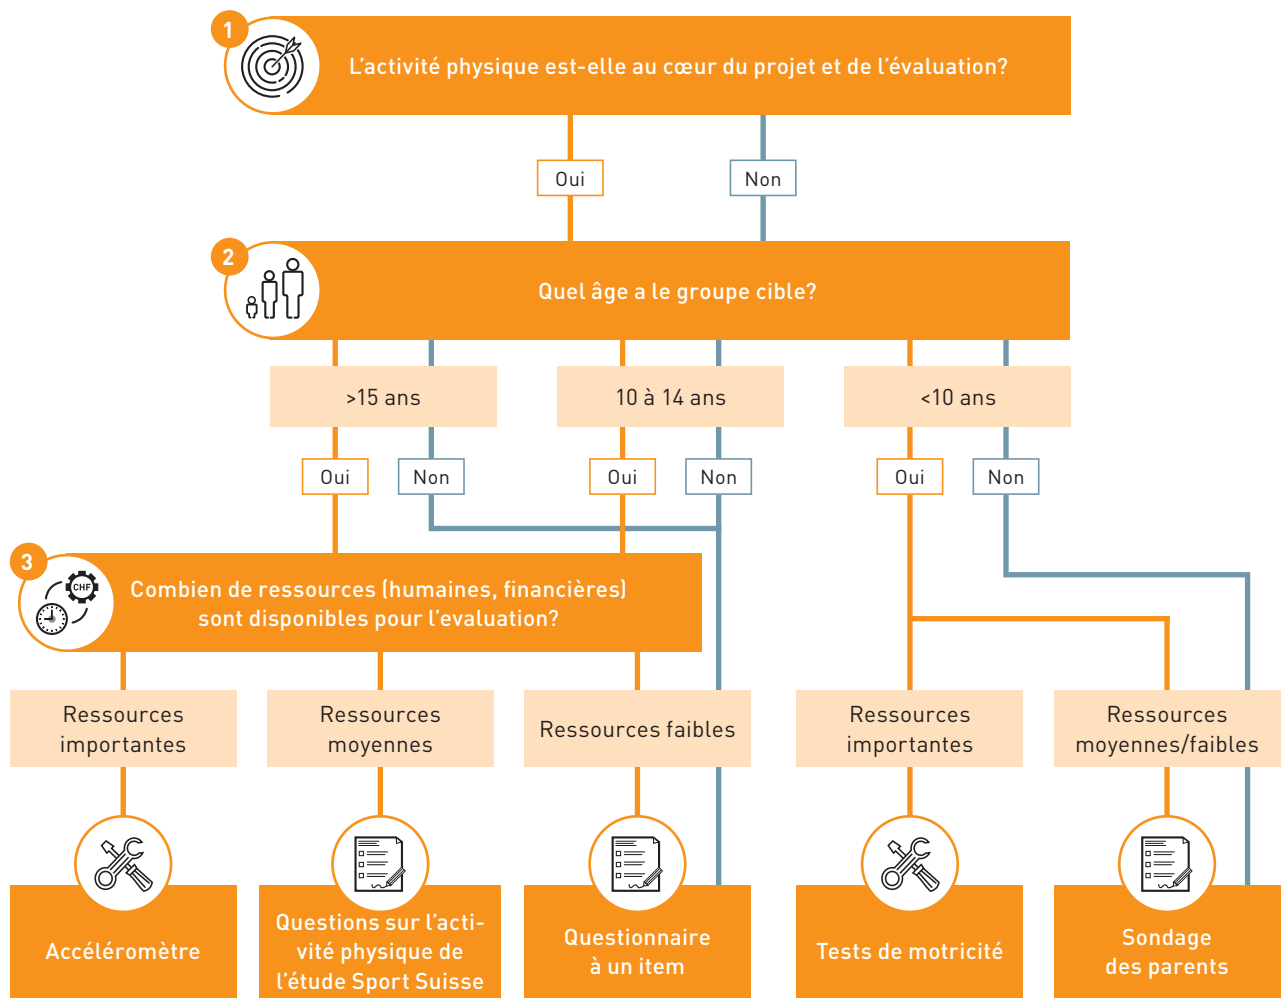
1
L’activité physique est-elle au cœur du projet et de l’évaluation?

Oui
Non

2
Quel âge a le groupe cible?

>15 ans
10 à 14 ans
<10 ans

Oui
Non
Oui
Non
Oui
Non

3
CHF
Combien de ressources (humaines, financières) sont disponibles pour l’evaluation?

Ressources importantes
Ressources moyennes
Ressources faibles
Ressources importantes
Ressources moyennes/faibles

Accéléromètre
Questions sur l’activité physique de l’étude Sport Suisse
Questionnaire à un item
Tests de motricité
Sondage des parents